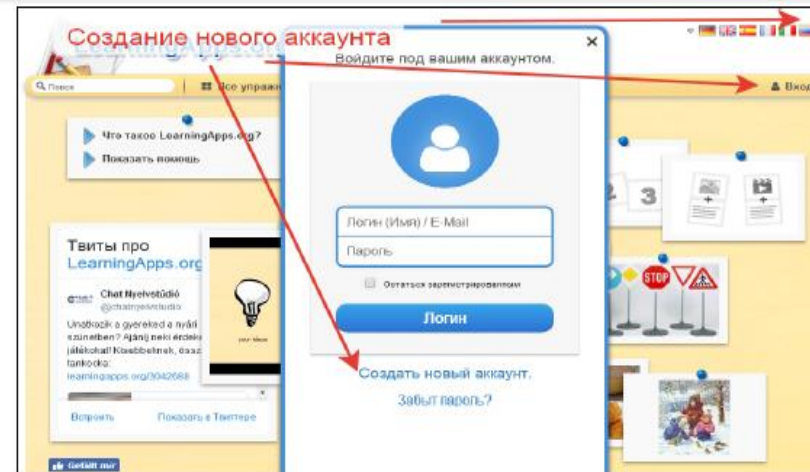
Создание нового аккаунта

LearningApps.org

Поиск

Все упражн

Вход

Войдите под вашим аккаунтом.

Логин (Имя) / E-Mail

Пароль

Оставаться зарегистрированным

Логин

Создать новый аккаунт.

Забыл пароль?

Что такое LearningApps.org?

Показать помощь

Твиты про LearningApps.org

Chat Nyelvstúdió
@chatnyelvstudio

Unatkozik a gyereked a nyári szünetben? Ajánlj neki érdekes játékokat! Kisebbeknek, össz tankocka:
learningapps.org/3042688

Ответить

Показать в Твиттере

Gefällt mir

2 3

STOP

your ideas